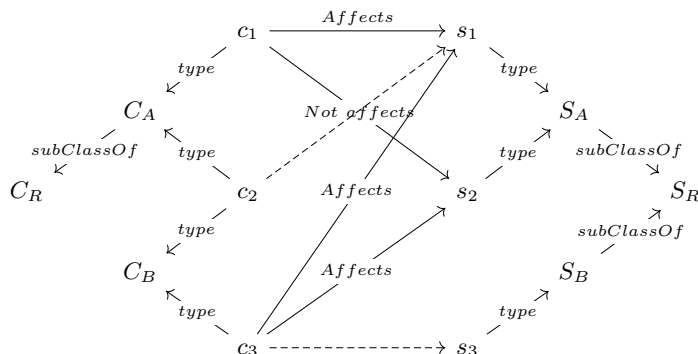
$c_1$ $Affects$ $s_1$

$type$ $type$

$C_A$ $Not\ affects$ $S_A$

$subClassOf$ $type$ $type$ $subClassOf$

$C_R$ $c_2$ $Affects$ $s_2$ $S_R$

$type$ $subClassOf$

$C_B$ $Affects$ $S_B$

$type$ $type$

$c_3$ $s_3$